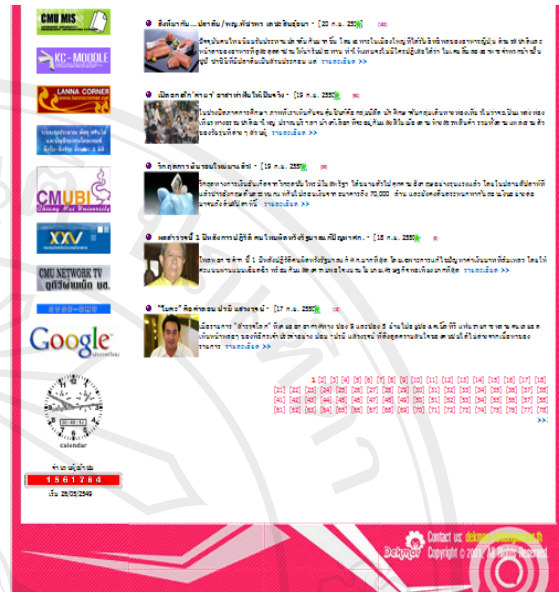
CMU MIS

KC-MOODLE

LANNA CORNER

CMUBI Chiang Mai University

XXV

CMU NETWORK TV

Google

calendar

จำนวนผู้เข้าชม
1961764
เริ่ม 26/05/2549

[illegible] - [20 ก.พ. 2553] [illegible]
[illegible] รายละเอียด >>

เปิดตลาด "คนมา" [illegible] - [19 ก.พ. 2553]
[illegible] รายละเอียด >>

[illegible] - [19 ก.พ. 2553]
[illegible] รายละเอียด >>

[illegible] - [18 ก.พ. 2553]
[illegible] รายละเอียด >>

"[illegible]" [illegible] - [17 ก.พ. 2553]
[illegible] รายละเอียด >>

1 [2] [3] [4] [5] [6] [7] [8] [9] [10] [11] [12] [13] [14] [15] [16] [17] [18] [19] [20]
[21] [22] [23] [24] [25] [26] [27] [28] [29] [30] [31] [32] [33] [34] [35] [36] [37] [38] [39] [40]
[41] [42] [43] [44] [45] [46] [47] [48] [49] [50] [51] [52] [53] [54] [55] [56] [57] [58] [59] [60]
[61] [62] [63] [64] [65] [66] [67] [68] [69] [70] [71] [72] [73] [74] [75] [76] [77] [78] [79] [80]
>>

Contact us: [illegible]
Copyright © 20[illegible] All Rights Reserved.